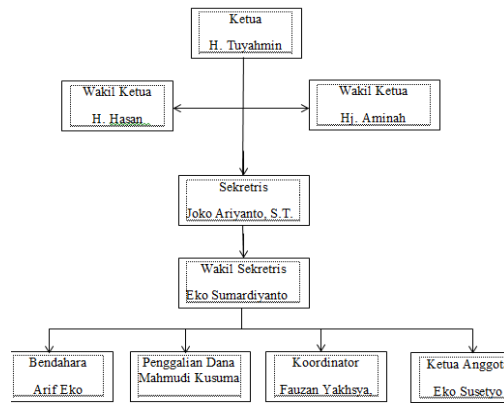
Ketua
H. Tuyahmin

Wakil Ketua
H. Hasan

Wakil Ketua
Hj. Aminah

Sekretris
Joko Ariyanto, S.T.

Wakil Sekretris
Eko Sumardiyanto

Bendahara
Arif Eko

Penggalian Dana
Mahmudi Kusuma

Koordinator
Fauzan Yakhsya,

Ketua Anggot
Eko Susetyo